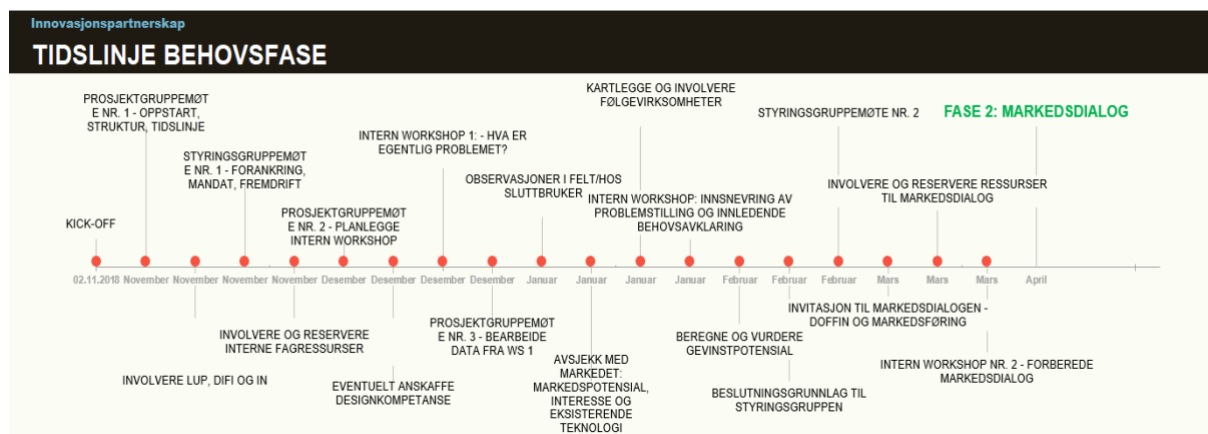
Innovasjonspartnerskap

TIDSLINJE BEHOVSFASE

PROSJEKTGRUPPEMØTE NR. 1 - OPPSTART, STRUKTUR, TIDSLINJE

STYRINGSGRUPPEMØTE NR. 1 - FORANKRING, MANDAT, FREMDRIFT

KICK-OFF

PROSJEKTGRUPPEMØTE NR. 2 - PLANLEGGE INTERN WORKSHOP

INTERN WORKSHOP 1: - HVA ER EGENTLIG PROBLEMET?

OBSERVASJONER I FELT/HOS SLUTTBRUKER

KARTLEGGE OG INVOLVERE FØLGEVIRKSOMHETER

INTERN WORKSHOP: INNSNEVRING AV PROBLEMSTILLING OG INNLEDENDE BEHOVSAVKLARING

STYRINGSGRUPPEMØTE NR. 2

FASE 2: MARKEDSDIALOG

INVOLVERE OG RESERVERE RESSURSER TIL MARKEDSDIALOG

02.11.2018 November November November November Desember Desember Desember Desember Januar Januar Januar Januar Februar Februar Februar Mars Mars Mars April

INVOLVERE OG RESERVERE INTERNE FAGRESSURSER

INVOLVERE LUP, DIFI OG IN

EVENTUELT ANSKAFFE DESIGNKOMPETANSE

PROSJEKTGRUPPEMØTE NR. 3 - BEARBEIDE DATA FRA WS 1

AVSJEKK MED MARKEDET: MARKEDSPOTENSIAL, INTERESSE OG EKSISTERENDE TEKNOLOGI

BEREGNE OG VURDERE GEVINSTPOTENSIAL

BESLUTNINGSGRUNNLAG TIL STYRINGSGRUPPEN

INVITASJON TIL MARKEDSDIALOGEN - DOFFIN OG MARKEDSFØRING

INTERN WORKSHOP NR. 2 - FORBEREDE MARKEDSDIALOG